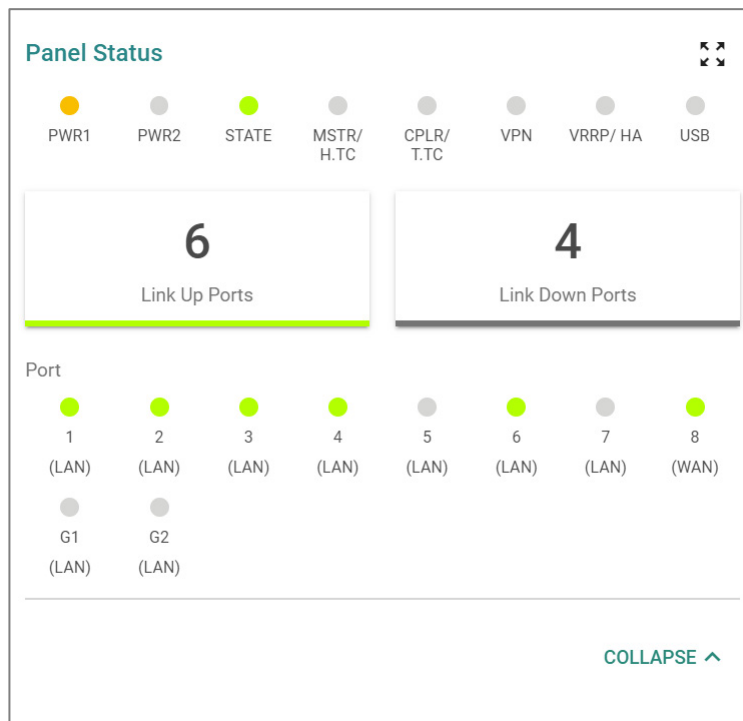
Panel Status

PWR1 PWR2 STATE MSTR/ H.TC CPLR/ T.TC VPN VRRP/ HA USB

6
Link Up Ports

4
Link Down Ports

Port

1 (LAN)
2 (LAN)
3 (LAN)
4 (LAN)
5 (LAN)
6 (LAN)
7 (LAN)
8 (WAN)
G1 (LAN)
G2 (LAN)

COLLAPSE